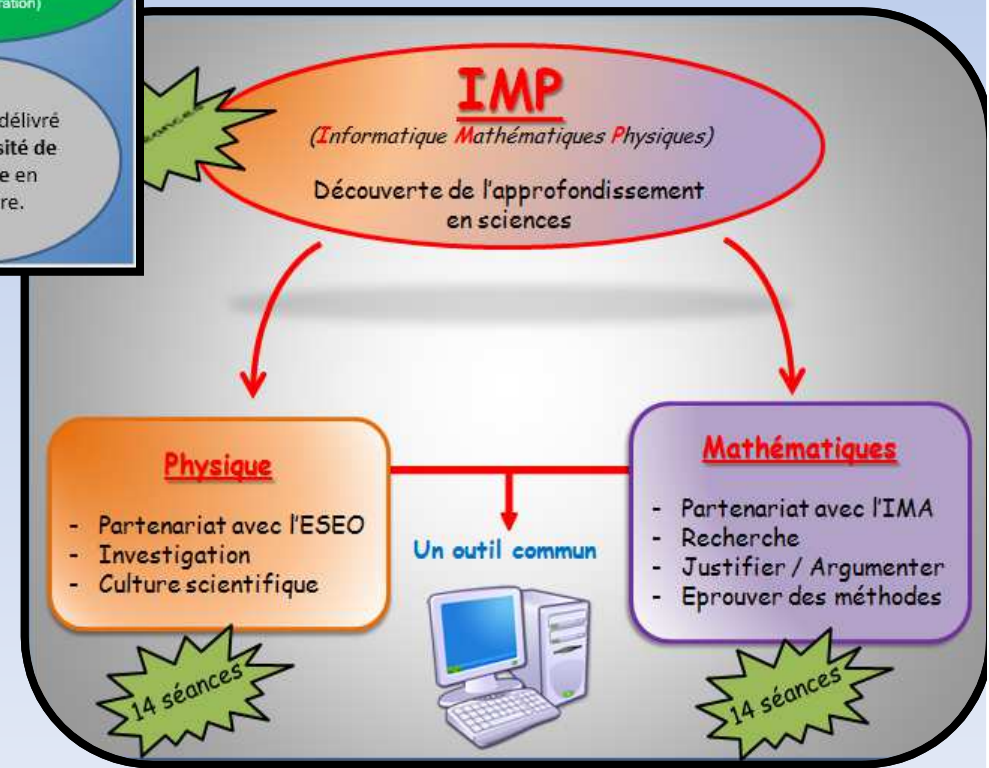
ration)

délivré
sité de
e en
re.

séances

IMP
(Informatique Mathématiques Physiques)
Découverte de l'approfondissement en sciences

Physique
- Partenariat avec l'ESEO
- Investigation
- Culture scientifique

Un outil commun

Mathématiques
- Partenariat avec l'IMA
- Recherche
- Justifier / Argumenter
- Eprouver des méthodes

14 séances

14 séances